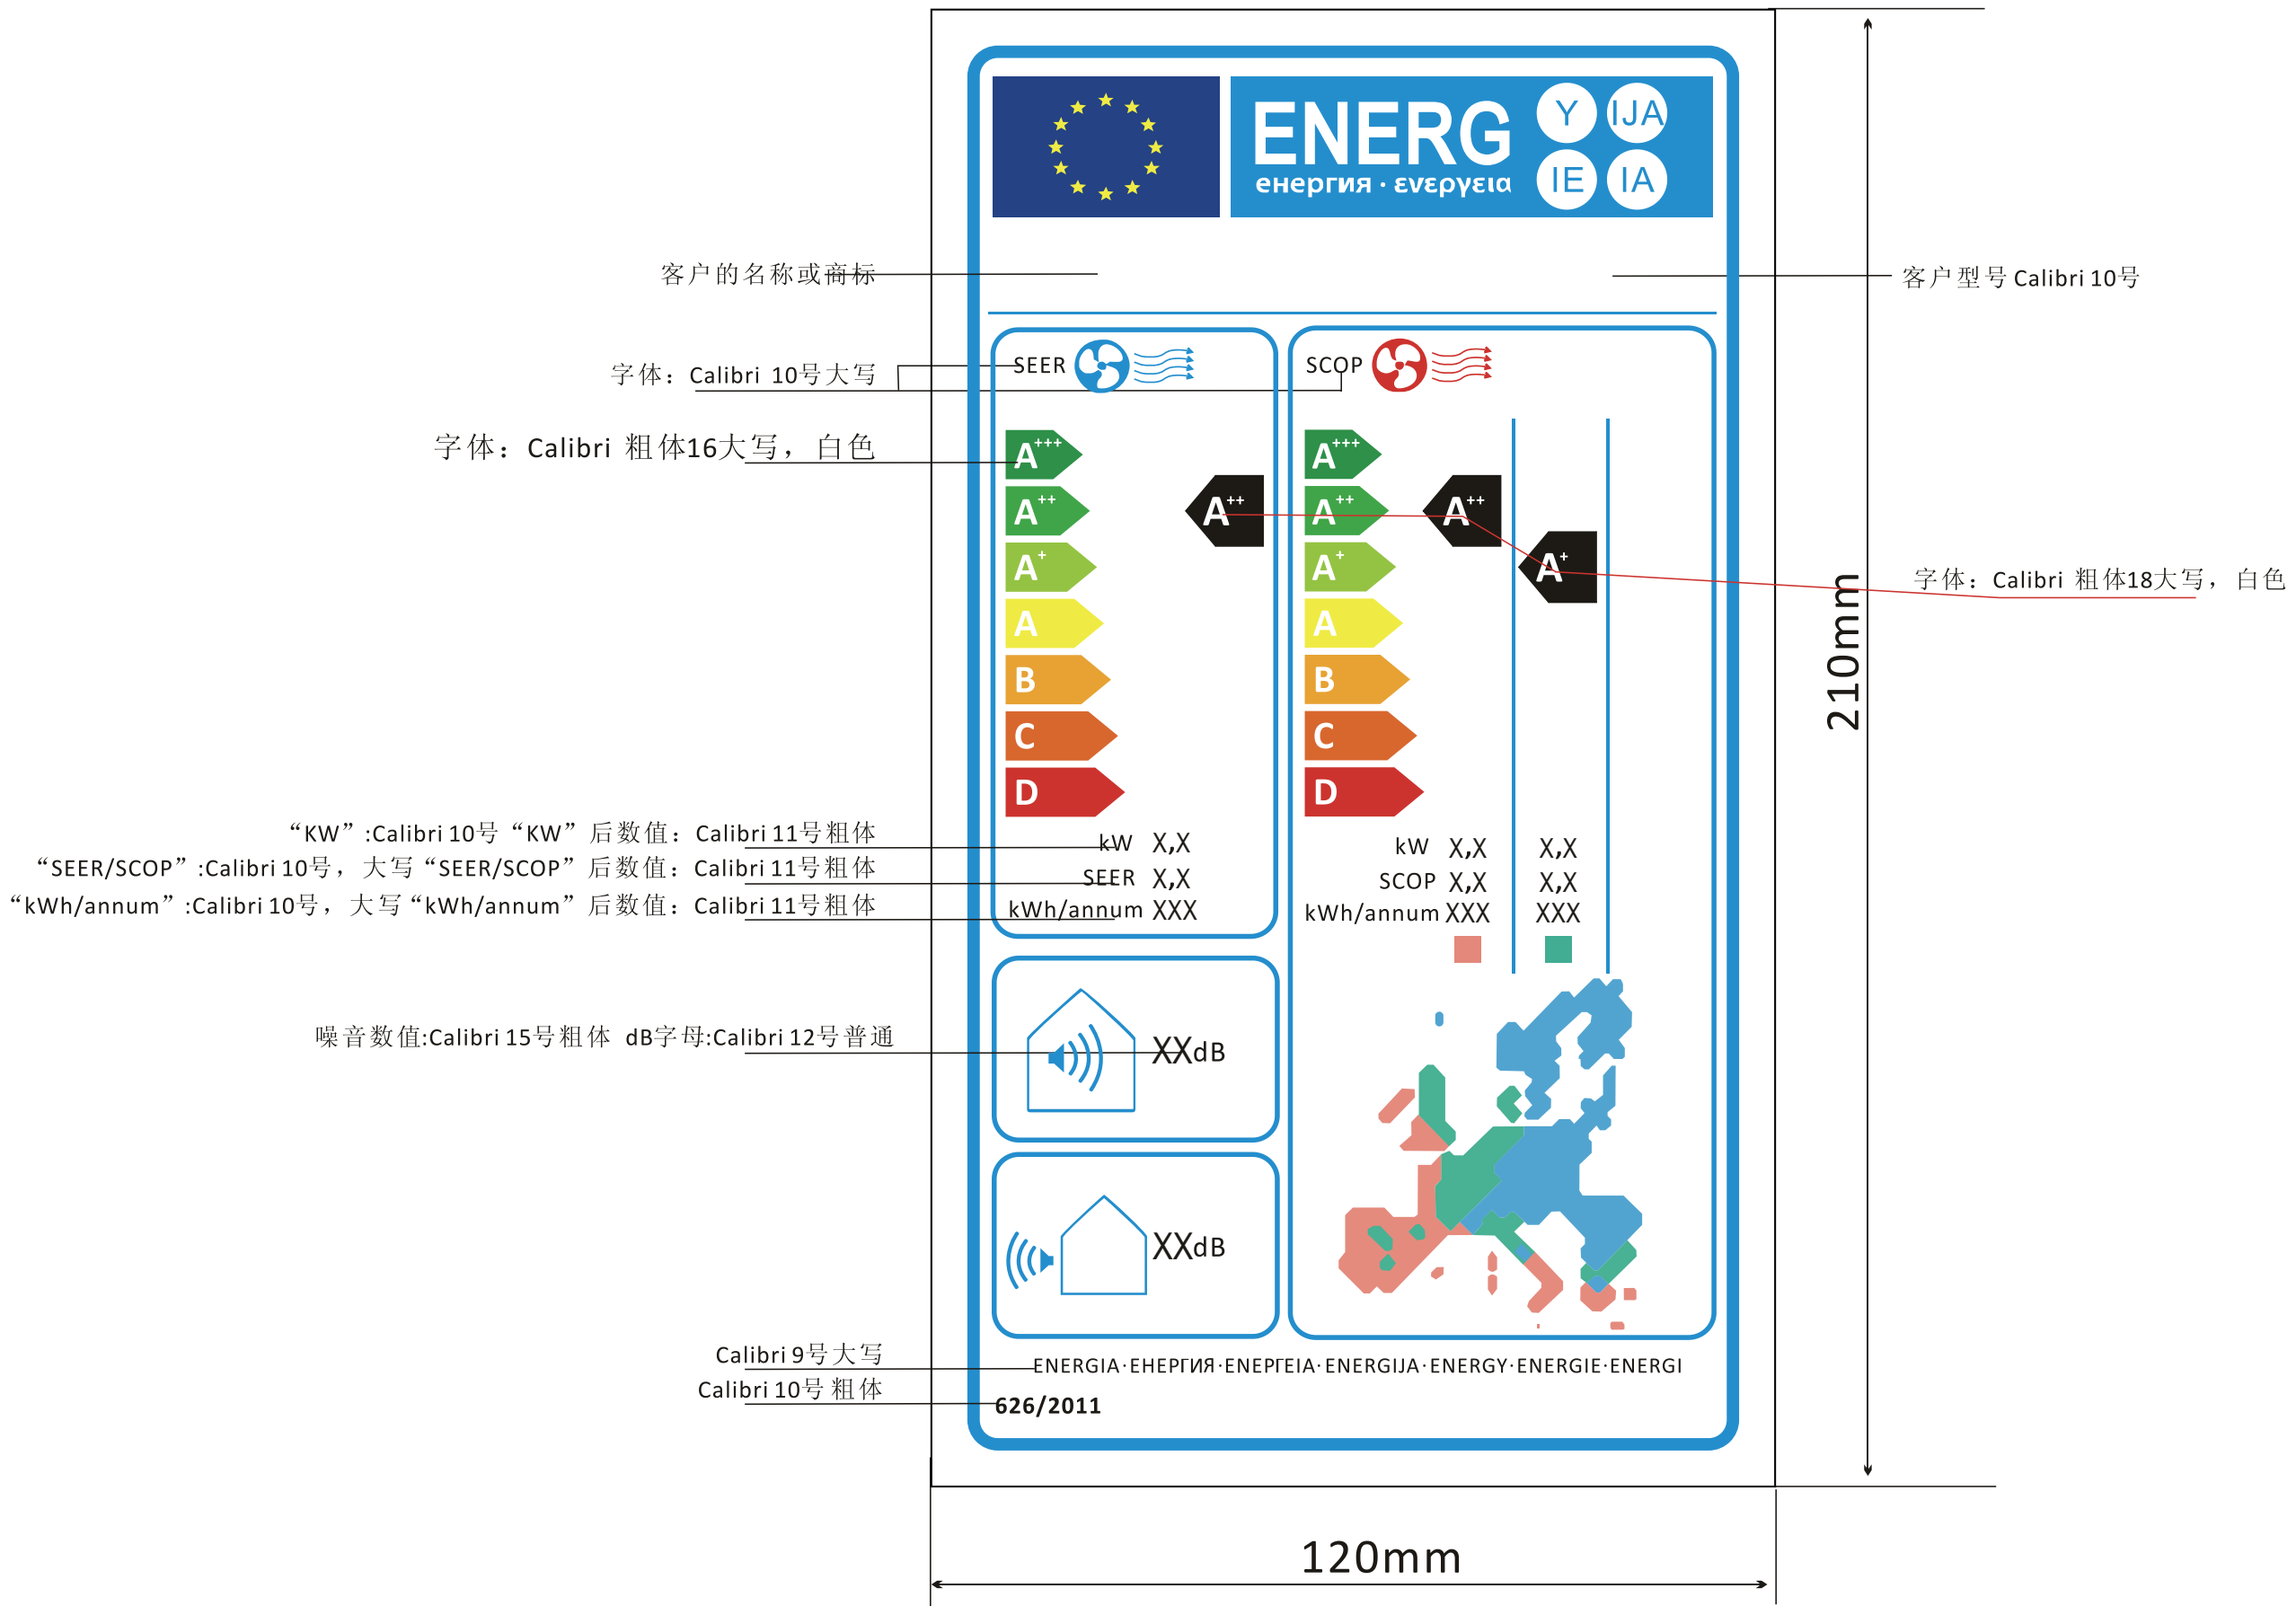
ENERG Y IJA IE IA
енергия · ενεργεια

客户的名称或商标

客户型号 Calibri 10号

字体：Calibri 10号大写

SEER

SCOP

字体：Calibri 粗体16大写，白色

$A^{+++}$
$A^{++}$
$A^{+}$
A
B
C
D

$A^{++}$

$A^{+++}$
$A^{++}$
$A^{+}$
A
B
C
D

$A^{++}$

$A^{+}$

字体：Calibri 粗体18大写，白色

210mm

“KW”:Calibri 10号 “KW” 后数值：Calibri 11号粗体
“SEER/SCOP”:Calibri 10号，大写“SEER/SCOP”后数值：Calibri 11号粗体
“kWh/annum”:Calibri 10号，大写“kWh/annum”后数值：Calibri 11号粗体

kW X,X
SEER X,X
kWh/annum XXX

kW X,X X,X
SCOP X,X X,X
kWh/annum XXX XXX

噪音数值:Calibri 15号粗体 dB字母:Calibri 12号普通

XXdB

XXdB

Calibri 9号大写
Calibri 10号 粗体

ENERGIA·ЕНЕРГИЯ·ΕΝΕΡΓΕΙΑ·ENERGIJA·ENERGY·ENERGIE·ENERGI

626/2011

120mm